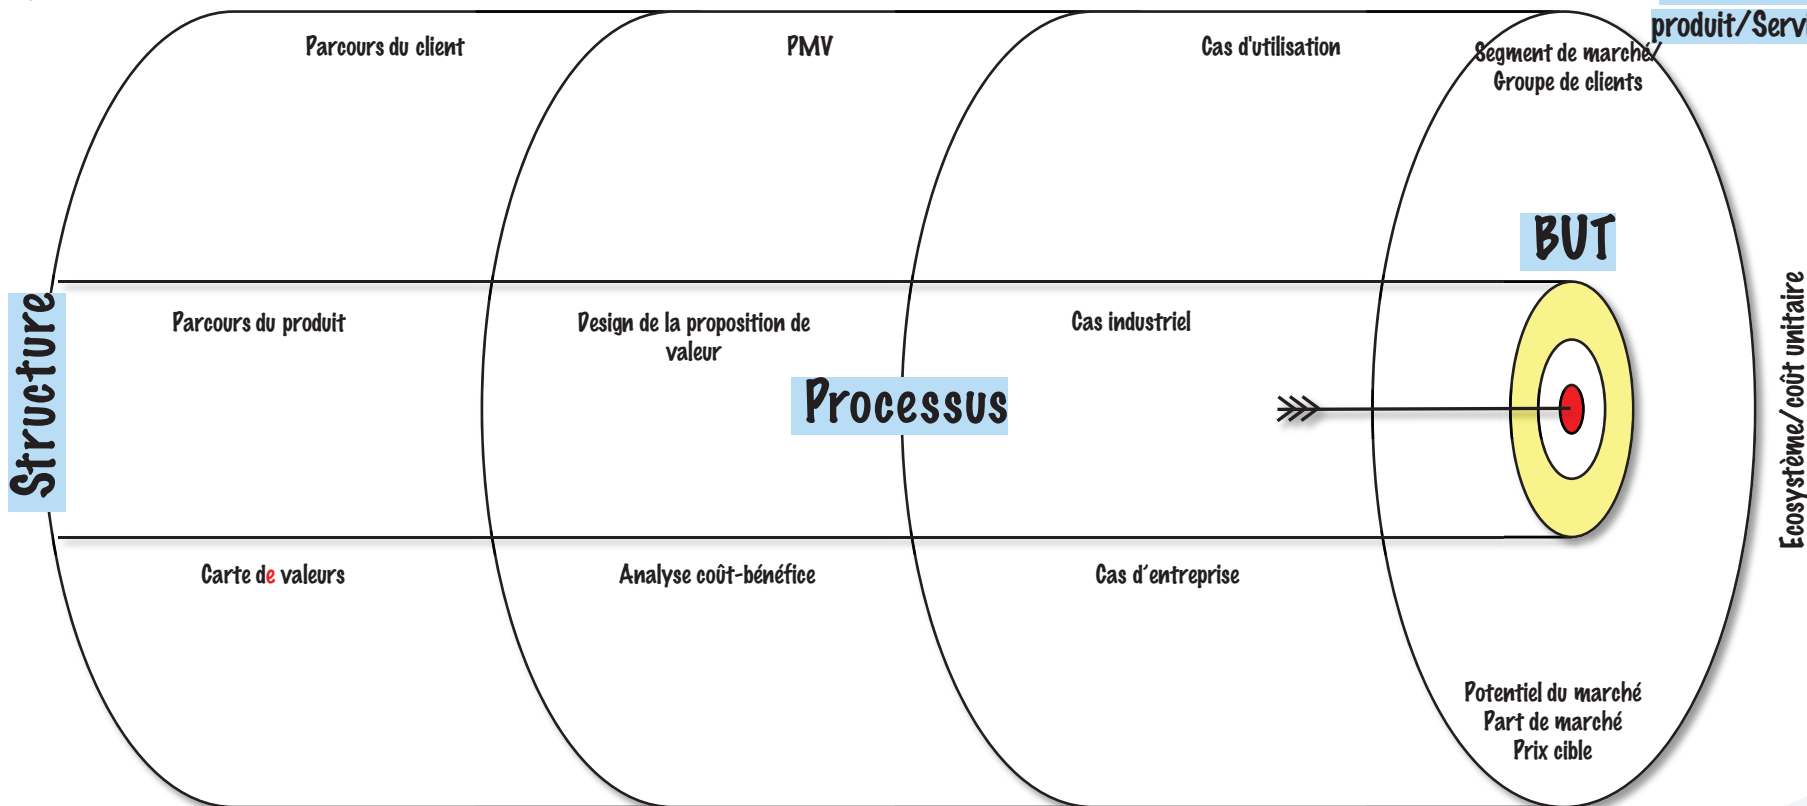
produit/Serv

Parcours du client

PMV

Cas d'utilisation

Segment de marché/ Groupe de clients

BUT

Structure

Parcours du produit

Design de la proposition de valeur

Cas industriel

Processus

Ecosystème/coût unitaire

Carte de valeurs

Analyse coût-bénéfice

Cas d'entreprise

Potentiel du marché
Part de marché
Prix cible